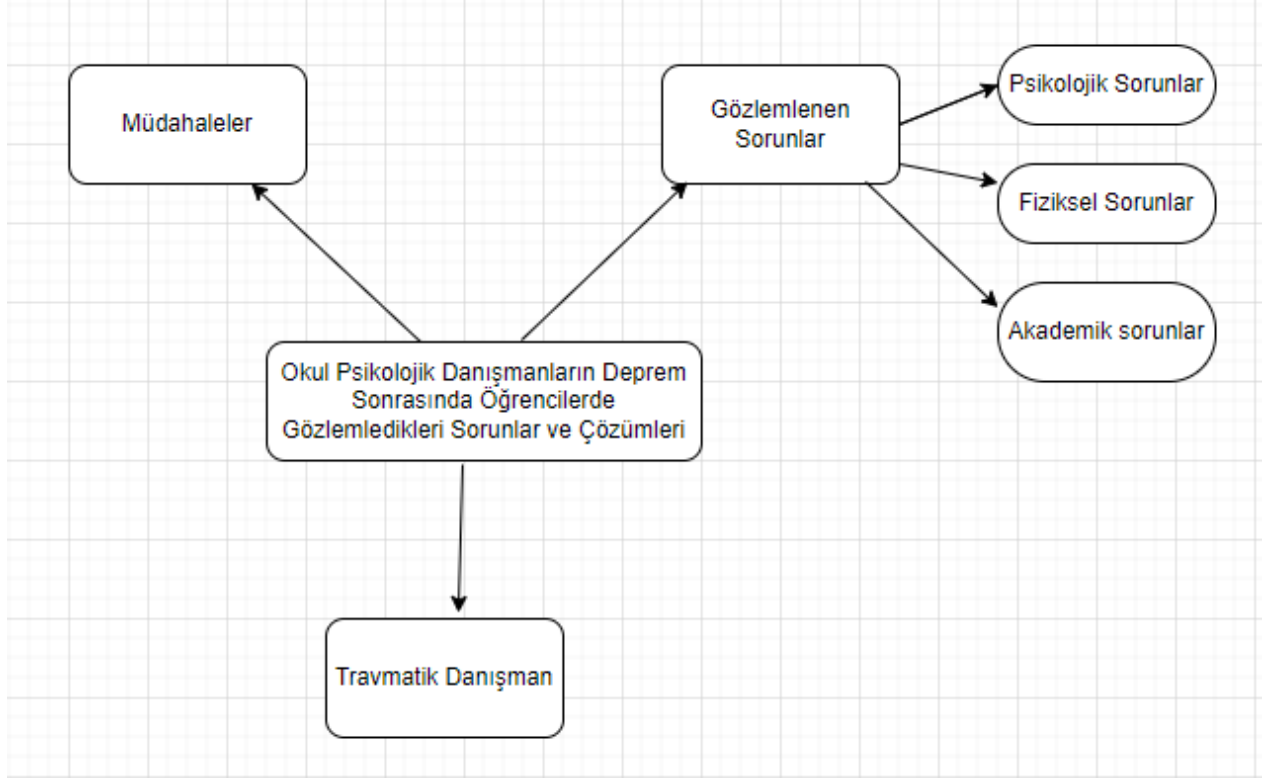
Müdahaleler

Gözlemlenen Sorunlar

Psikolojik Sorunlar

Fiziksel Sorunlar

Akademik sorunlar

Okul Psikolojik Danışmanların Deprem Sonrasında Öğrencilerde Gözlemledikleri Sorunlar ve Çözümleri

Travmatik Danışman